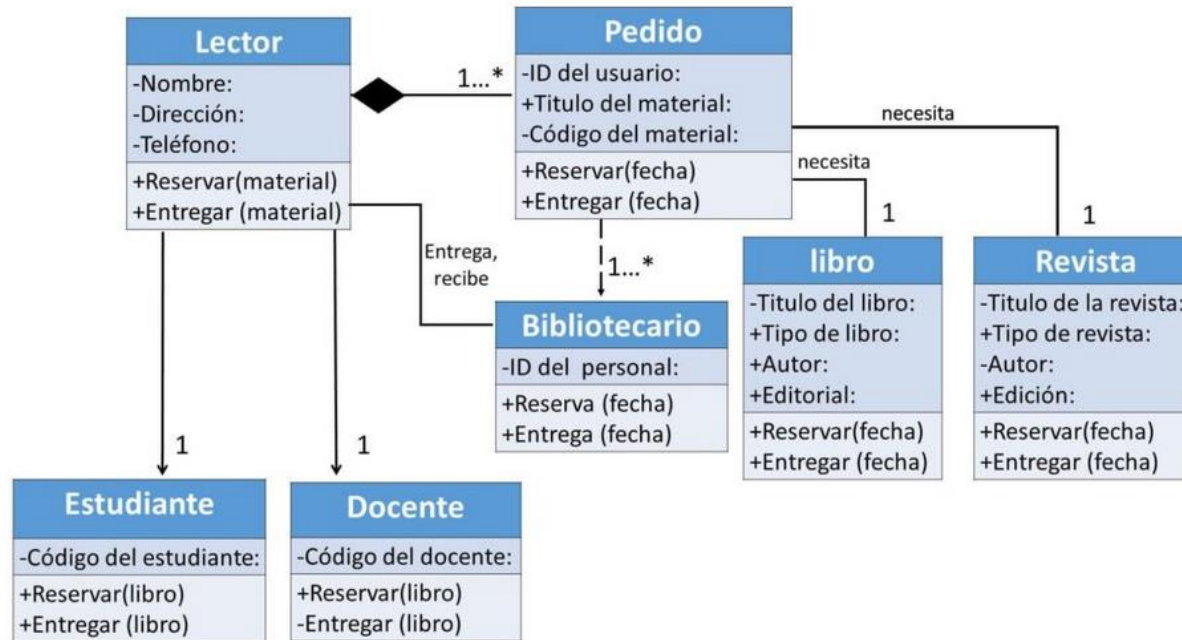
Lector
-Nombre:
-Dirección:
-Teléfono:
+Reservar(material)
+Entregar (material)

1...*

Pedido
-ID del usuario:
+Titulo del material:
-Código del material:
+Reservar(fecha)
+Entregar (fecha)

necesita

necesita

1

1

Entrega, recibe

1...*

libro
-Titulo del libro:
+Tipo de libro:
+Autor:
+Editorial:
+Reservar(fecha)
+Entregar (fecha)

Revista
-Titulo de la revista:
+Tipo de revista:
-Autor:
+Edición:
+Reservar(fecha)
+Entregar (fecha)

Bibliotecario
-ID del personal:
+Reserva (fecha)
+Entrega (fecha)

1

1

Estudiante
-Código del estudiante:
+Reservar(libro)
+Entregar (libro)

Docente
-Código del docente:
+Reservar(libro)
-Entregar (libro)